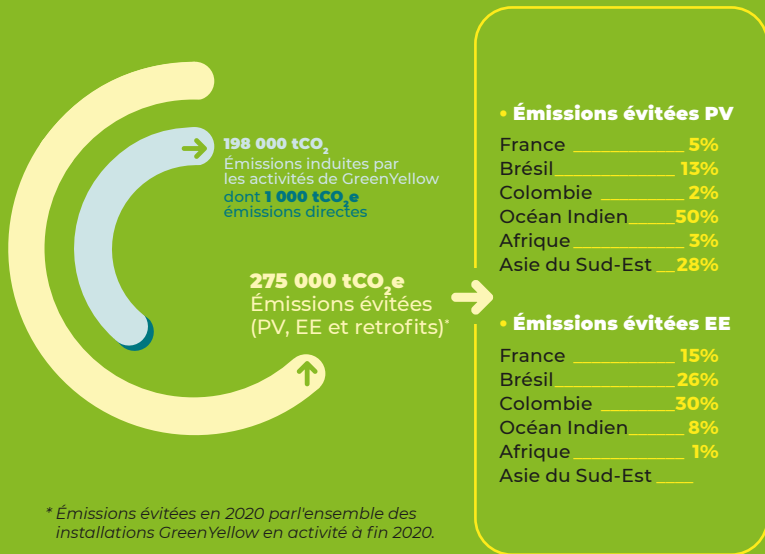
198 000 $tCO_2$
Émissions induites par les activités de GreenYellow
dont 1 000 $tCO_2e$ émissions directes

275 000 $tCO_2e$
Émissions évitées (PV, EE et retrofits)*

• Émissions évitées PV
France 5%
Brésil 13%
Colombie 2%
Océan Indien 50%
Afrique 3%
Asie du Sud-Est 28%

• Émissions évitées EE
France 15%
Brésil 26%
Colombie 30%
Océan Indien 8%
Afrique 1%
Asie du Sud-Est

* Émissions évitées en 2020 parl'ensemble des installations GreenYellow en activité à fin 2020.